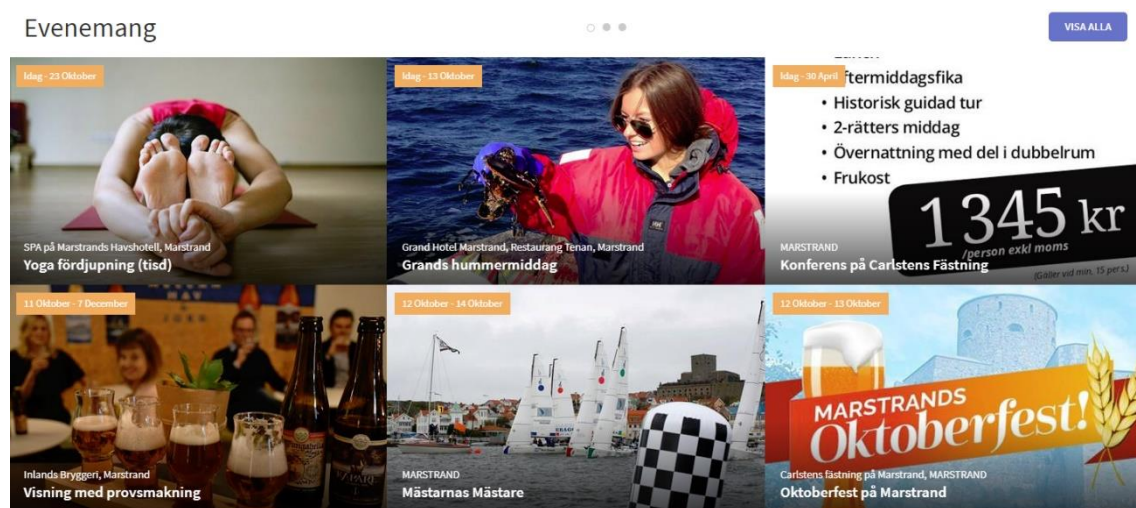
Evenemang

VISA ALLA

Idag - 23 Oktober

SPA på Marstrands Havshotell, Marstrand

Yoga fördjupning (tisd)

Idag - 13 Oktober

Grand Hotel Marstrand, Restaurang Tenan, Marstrand

Grands hummermiddag

Idag - 30 April

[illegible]ftermiddagsfika
• Historisk guidad tur
• 2-rätters middag
• Övernattning med del i dubbelrum
• Frukost

1345 kr
/person exkl moms
(Gäller vid min. 15 pers.)

MARSTRAND

Konferens på Carlstens Fästning

11 Oktober - 7 December

Inlands Bryggeri, Marstrand

Visning med provsmakning

12 Oktober - 14 Oktober

MARSTRAND

Mästarnas Mästare

12 Oktober - 13 Oktober

MARSTRANDS Oktoberfest!

Carlstens fästning på Marstrand, MARSTRAND

Oktoberfest på Marstrand